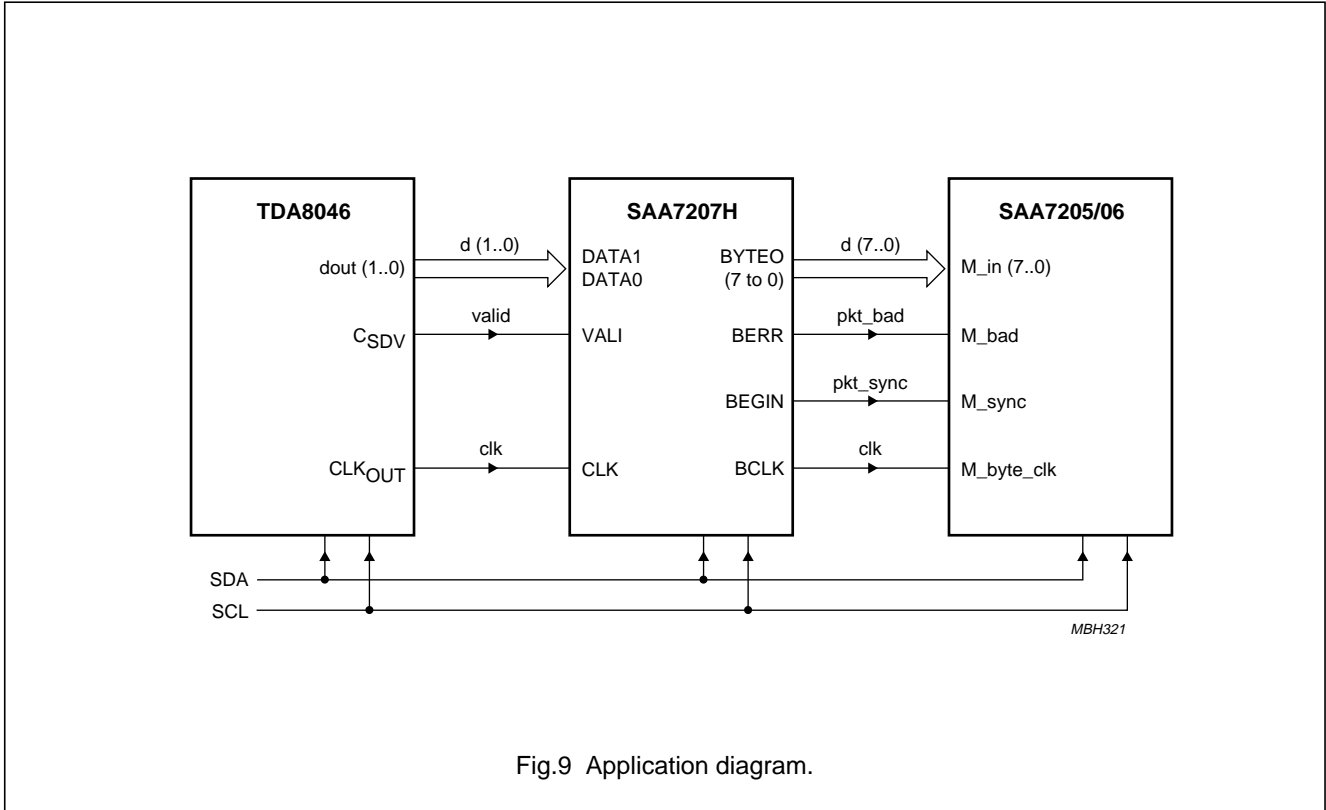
TDA8046

dout (1..0)

$C_{SDV}$

$CLK_{OUT}$

d (1..0)

valid

clk

SAA7207H

DATA1
DATA0

VALI

CLK

BYTEO
(7 to 0)

BERR

BEGIN

BCLK

d (7..0)

pkt_bad

pkt_sync

clk

SAA7205/06

M_in (7..0)

M_bad

M_sync

M_byte_clk

SDA

SCL

MBH321

Fig.9 Application diagram.